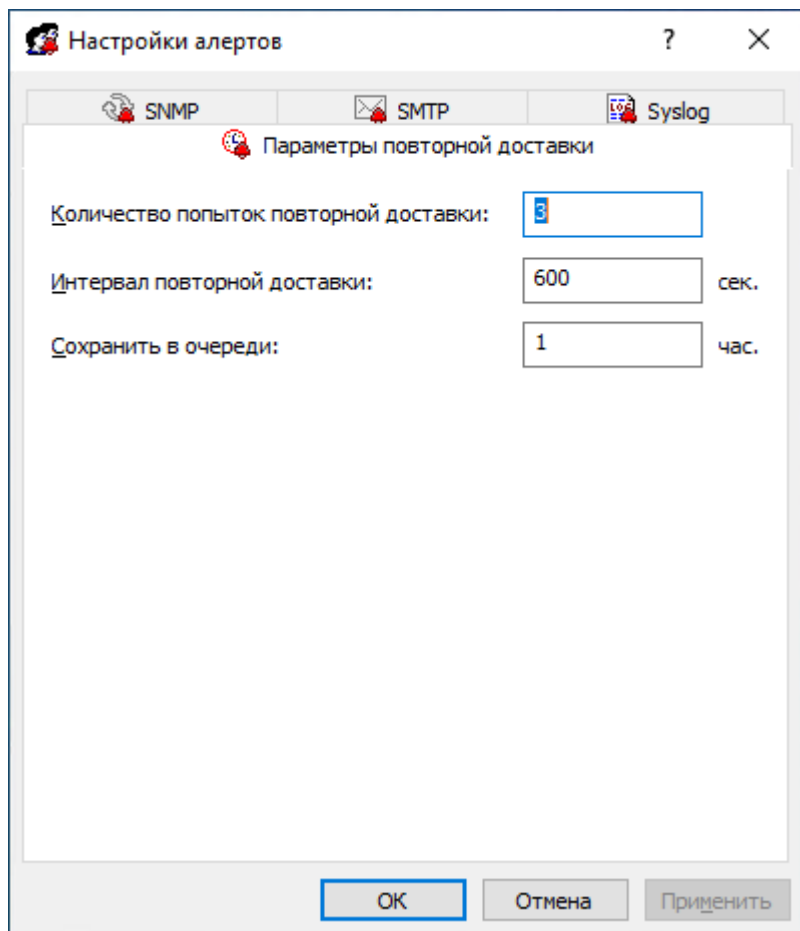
Настройки алертов

?

X

SNMP

SMTP

Syslog

Параметры повторной доставки

Количество попыток повторной доставки:

3

Интервал повторной доставки:

600

сек.

Сохранить в очереди:

1

час.

OK

Отмена

Применить